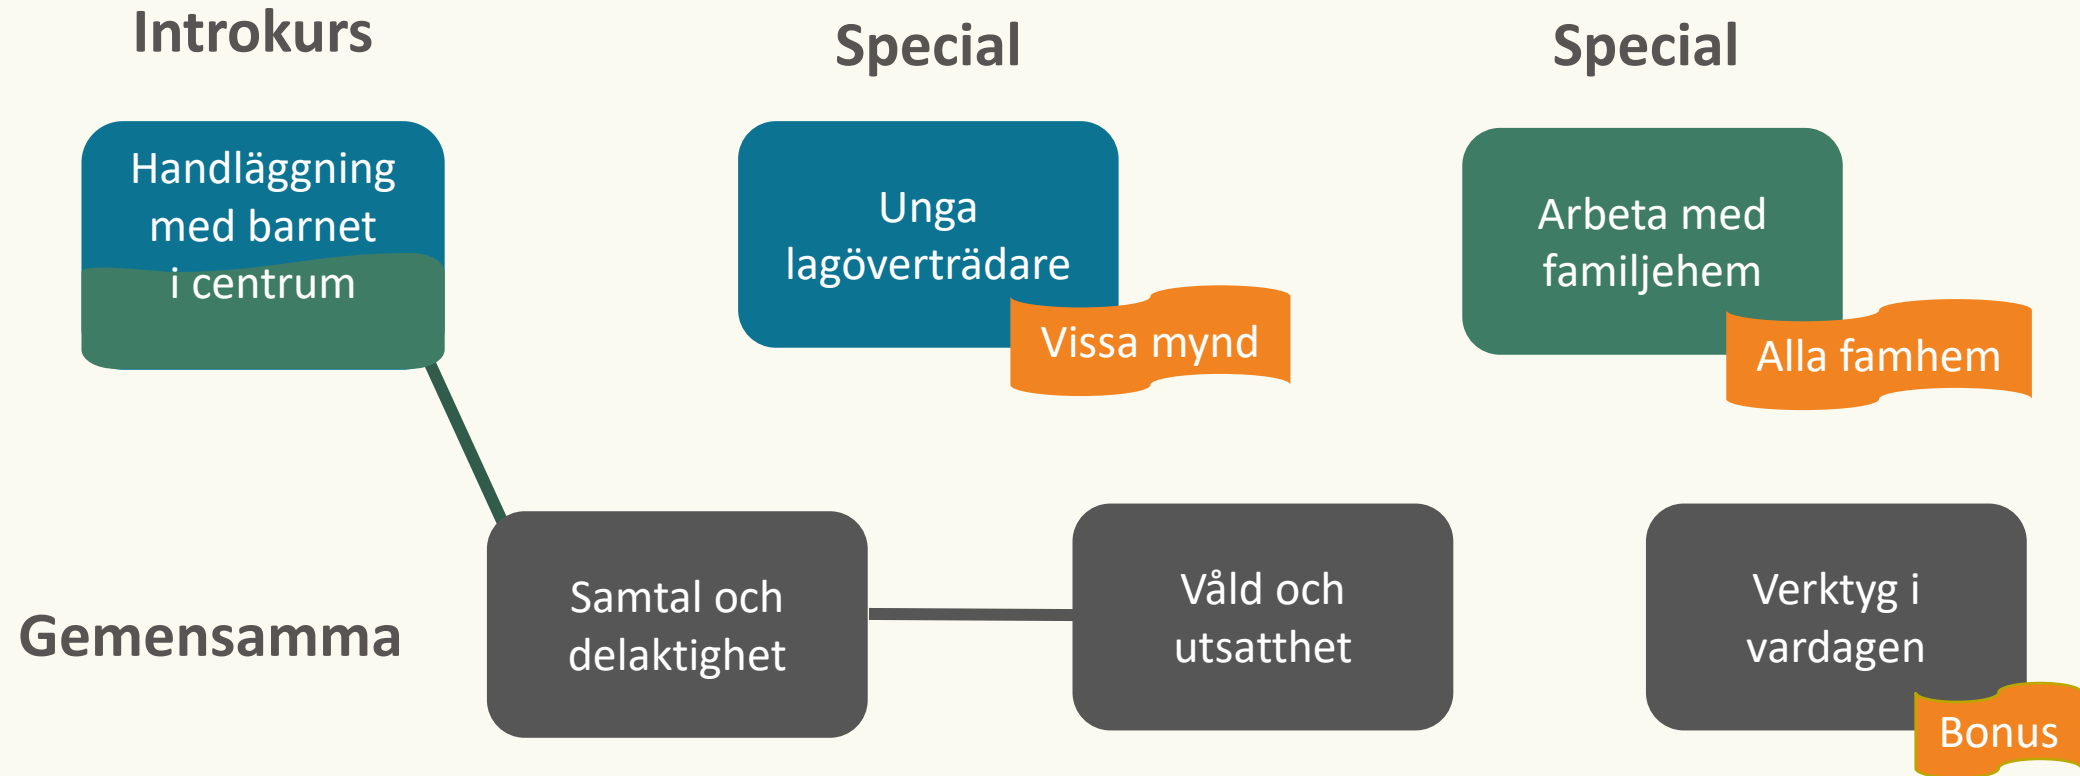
Introkurs

Special

Special

Handläggning med barnet i centrum

Unga lagöverträdare

Vissa mynd

Arbeta med familjehem

Alla famhem

Gemensamma

Samtal och delaktighet

Våld och utsatthet

Verktyg i vardagen

Bonus